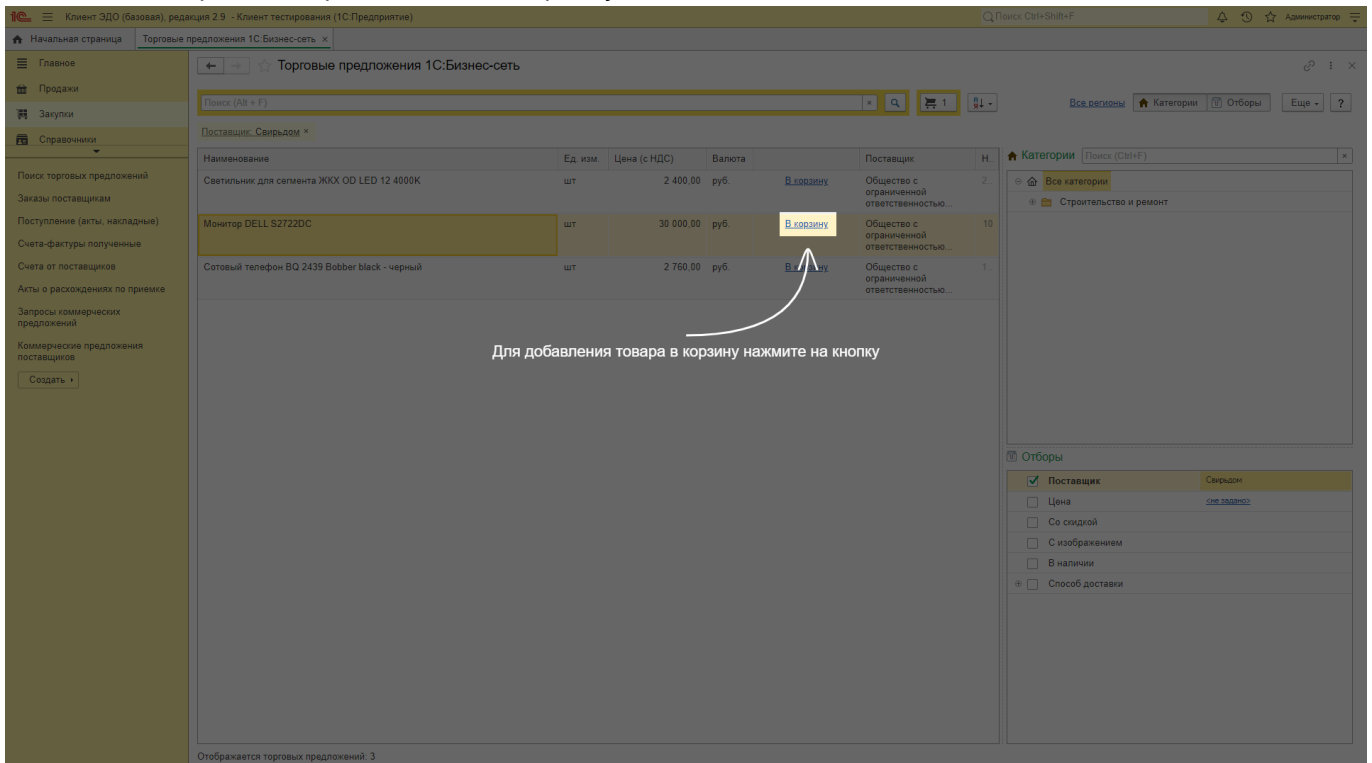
1С Клиент ЭДО (базовая), редакция 2.9 - Клиент тестирования (1С:Предприятие)
Поиск Ctrl+Shift+F
Администратор

Начальная страница | Торговые предложения 1С:Бизнес-сеть ×

Главное
Продажи
Закупки
Справочники

Поиск торговых предложений
Заказы поставщикам
Поступление (акты, накладные)
Счета-фактуры полученные
Счета от поставщиков
Акты о расхождениях по приемке
Запросы коммерческих предложений
Коммерческие предложения поставщиков
Создать

Торговые предложения 1С:Бизнес-сеть

Поиск (Alt + F)
1
Все регионы | Категории | Отборы | Еще | ?

Поставщик: Свирьдом ×

| Наименование | Ед. изм. | Цена (с НДС) | Валюта | | Поставщик | Н. |
|---|---|---|---|---|---|---|
| Светильник для сегмента ЖКХ OD LED 12 4000K | шт | 2 400,00 | руб. | В корзину | Общество с ограниченной ответственностью... | 2. |
| Монитор DELL S2722DC | шт | 30 000,00 | руб. | В корзину | Общество с ограниченной ответственностью... | 10 |
| Сотовый телефон BQ 2439 Bobber black - черный | шт | 2 760,00 | руб. | В корзину | Общество с ограниченной ответственностью... | 1. |

Для добавления товара в корзину нажмите на кнопку

Отображается торговых предложений: 3

Категории Поиск (Ctrl+F)
Все категории
Строительство и ремонт

Отборы
Поставщик | Свирьдом
Цена | <не задано>
Со скидкой
С изображением
В наличии
Способ доставки